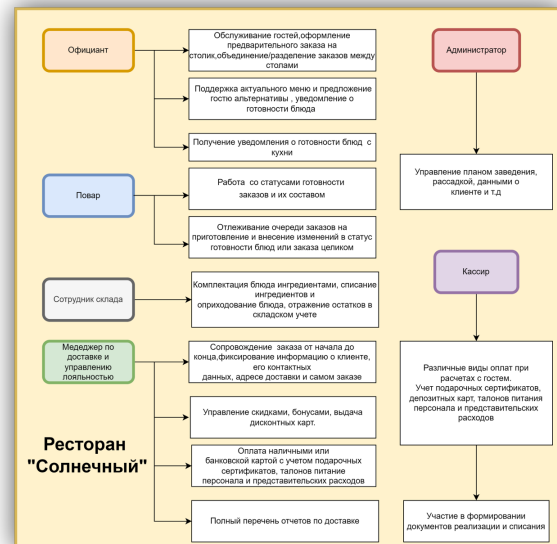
Официант

Обслуживание гостей,оформление предварительного заказа на столик,объединение/разделение заказов между столами

Поддержка актуального меню и предложение гостю альтернативы , уведомление о готовности блюда

Получение уведомления о готовности блюд с кухни

Администратор

Управление планом заведения, рассадкой, данными о клиенте и т.д

Повар

Работа со статусами готовности заказов и их составом

Отлеживание очереди заказов на приготовление и внесение изменений в статус готовности блюд или заказа целиком

Сотрудник склада

Комплектация блюда ингредиентами, списание ингредиентов и оприходование блюда, отражение остатков в складском учете

Кассир

Медеджер по доставке и управлению лояльностью

Сопровождение заказа от начала до конца,фиксирование информацию о клиенте, его контактных данных, адресе доставки и самом заказе

Различные виды оплат при расчетах с гостем. Учет подарочных сертификатов, депозитных карт, талонов питания персонала и представительских расходов

Управление скидками, бонусами, выдача дисконтных карт.

Ресторан "Солнечный"

Оплата наличными или банковской картой с учетом подарочных сертификатов, талонов питание персонала и представительских расходов

Полный перечень отчетов по доставке

Участие в формировании документов реализации и списания